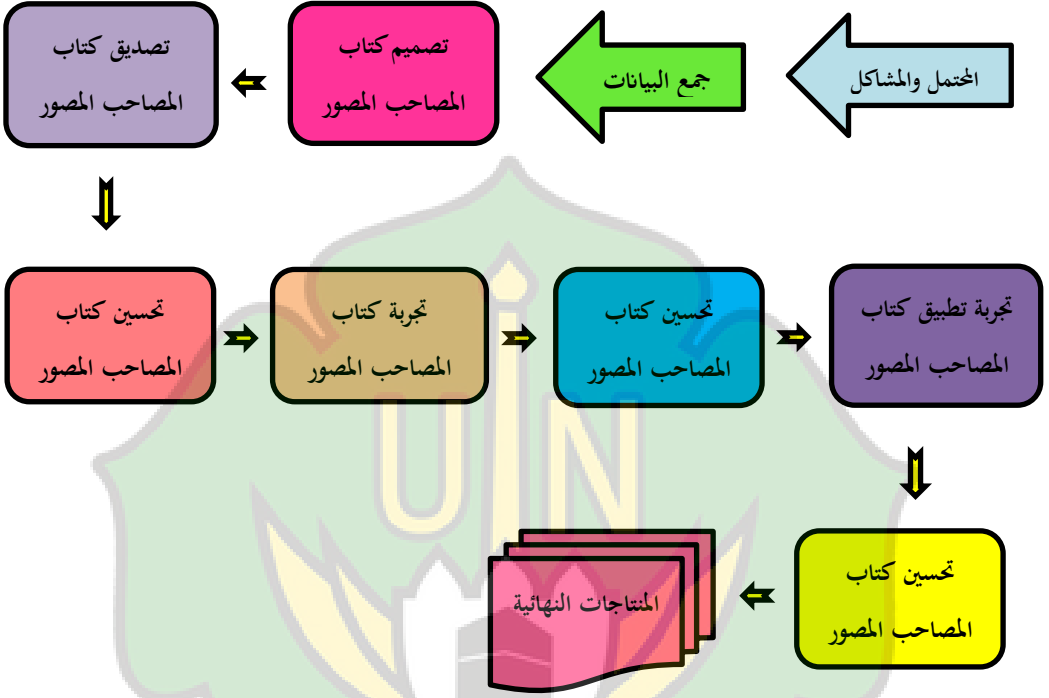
المحتمل والمشاكل

جمع البيانات

تصميم كتاب المصاحب المصور

تصديق كتاب المصاحب المصور

تجربة تطبيق كتاب المصاحب المصور

تحسين كتاب المصاحب المصور

تجربة كتاب المصاحب المصور

تحسين كتاب المصاحب المصور

تحسين كتاب المصاحب المصور

المنتاجات النهائية